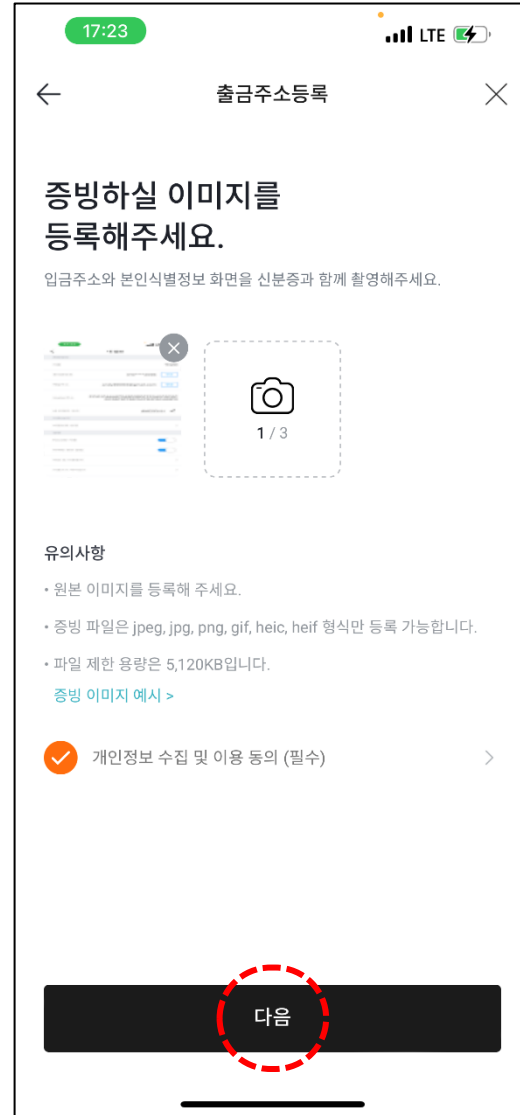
17:23

LTE

출금주소등록

증빙하실 이미지를 등록해주세요.

입금주소와 본인식별정보 화면을 신분증과 함께 촬영해주세요.

1 / 3

유의사항

• 원본 이미지를 등록해 주세요.

• 증빙 파일은 jpeg, jpg, png, gif, heic, heif 형식만 등록 가능합니다.

• 파일 제한 용량은 5,120KB입니다.

증빙 이미지 예시 >

개인정보 수집 및 이용 동의 (필수)

다음